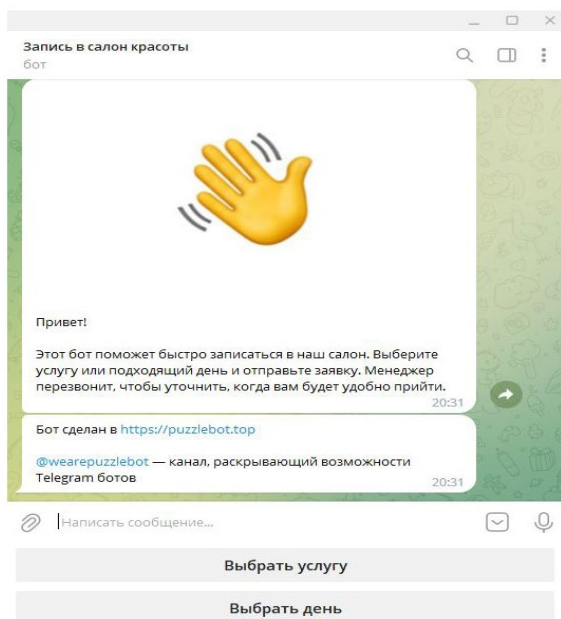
Запись в салон красоты
бот

Привет!

Этот бот поможет быстро записаться в наш салон. Выберите услугу или подходящий день и отправьте заявку. Менеджер перезвонит, чтобы уточнить, когда вам будет удобно прийти.
20:31

Бот сделан в https://puzzlebot.top

@wearepuzzlebot — канал, раскрывающий возможности Telegram ботов
20:31

Написать сообщение...

Выбрать услугу

Выбрать день